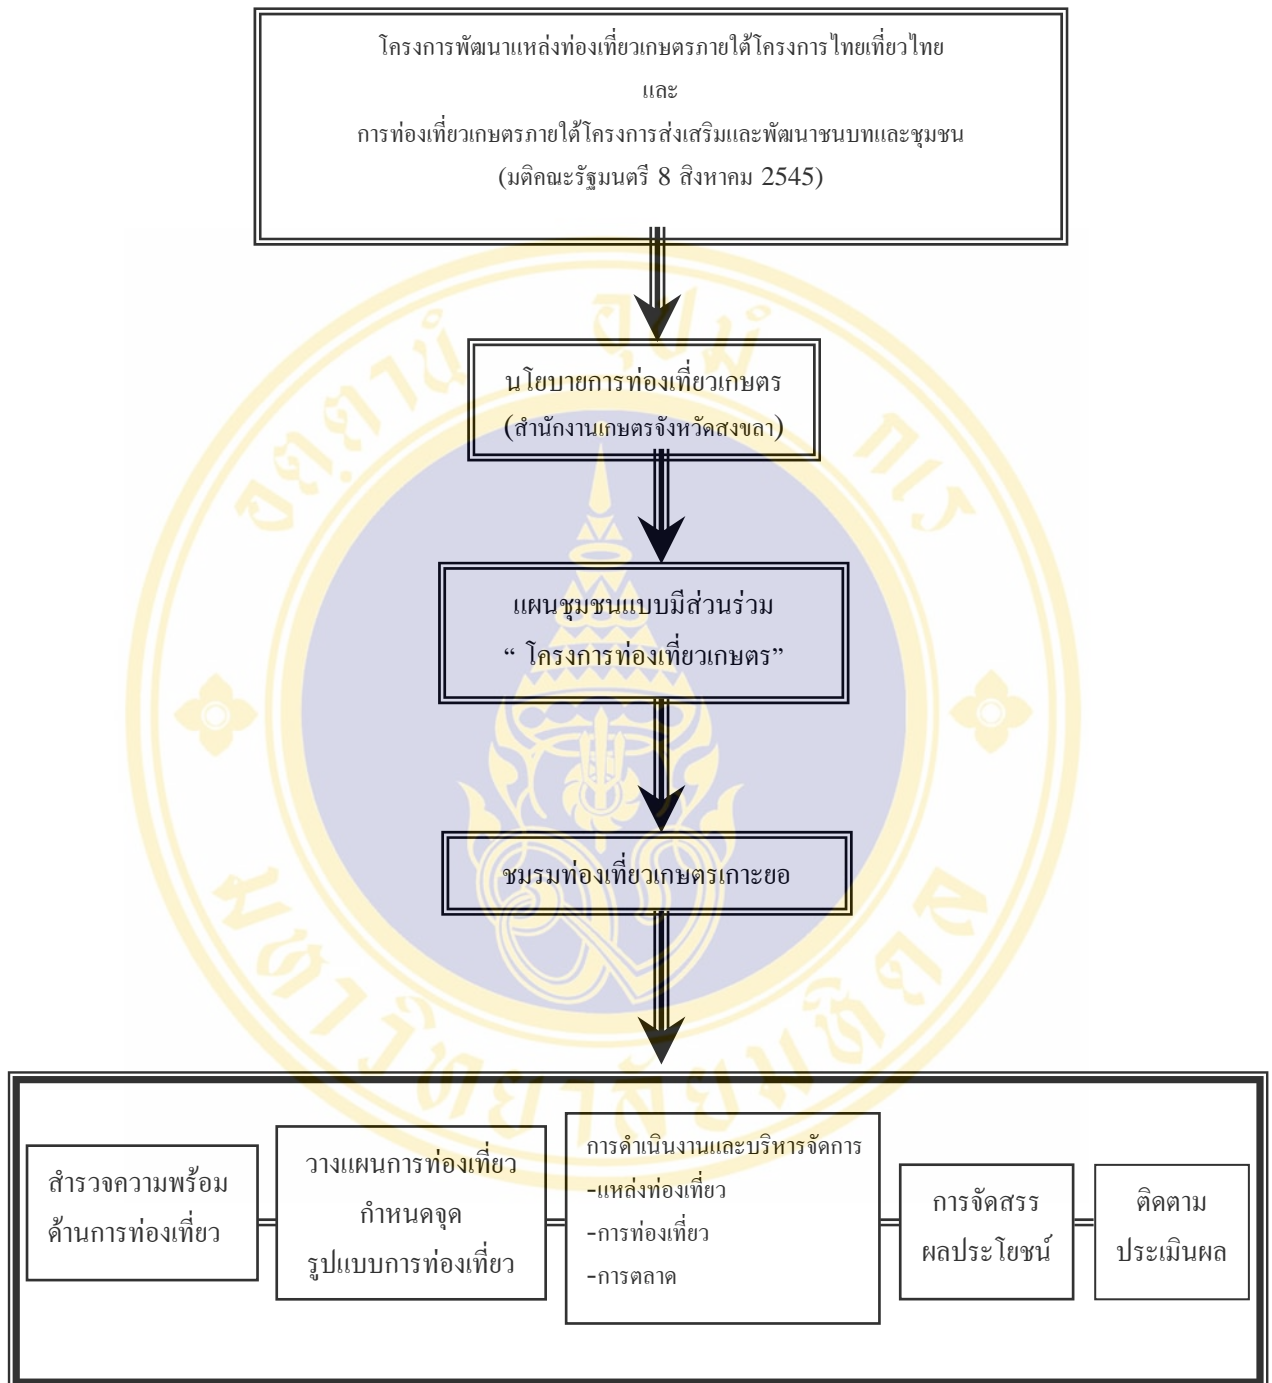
โครงการพัฒนาแหล่งท่องเที่ยวเกษตรภายใต้โครงการไทยเที่ยวไทย
และ
การท่องเที่ยวเกษตรภายใต้โครงการส่งเสริมและพัฒนาชนบทและชุมชน
(มติคณะรัฐมนตรี 8 สิงหาคม 2545)

นโยบายการท่องเที่ยวเกษตร
(สำนักงานเกษตรจังหวัดสงขลา)

แผนชุมชนแบบมีส่วนร่วม
" โครงการท่องเที่ยวเกษตร"

ชมรมท่องเที่ยวเกษตรเกาะยอ

สำรวจความพร้อม
ด้านการท่องเที่ยว

วางแผนการท่องเที่ยว
กำหนดจุด
รูปแบบการท่องเที่ยว

การดำเนินงานและบริหารจัดการ
-แหล่งท่องเที่ยว
-การท่องเที่ยว
-การตลาด

การจัดสรร
ผลประโยชน์

ติดตาม
ประเมินผล